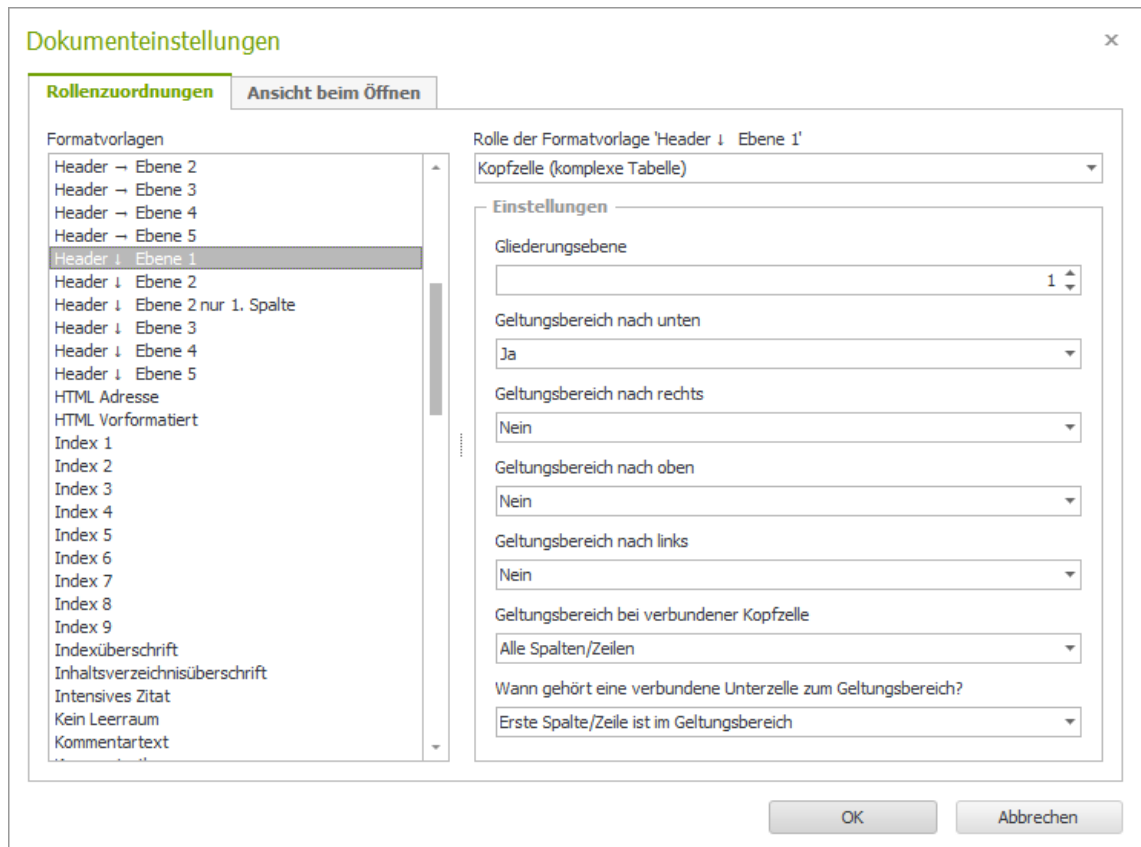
Dokumenteinstellungen

×

Rollenzuordnungen

Ansicht beim Öffnen

Formatvorlagen

Header → Ebene 2
Header → Ebene 3
Header → Ebene 4
Header → Ebene 5
Header ↓ Ebene 1
Header ↓ Ebene 2
Header ↓ Ebene 2 nur 1. Spalte
Header ↓ Ebene 3
Header ↓ Ebene 4
Header ↓ Ebene 5
HTML Adresse
HTML Vorformatiert
Index 1
Index 2
Index 3
Index 4
Index 5
Index 6
Index 7
Index 8
Index 9
Indexüberschrift
Inhaltsverzeichnisüberschrift
Intensives Zitat
Kein Leerraum
Kommentartext
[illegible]

Rolle der Formatvorlage 'Header ↓ Ebene 1'

Kopfzelle (komplexe Tabelle)

Einstellungen

Gliederungsebene

1

Geltungsbereich nach unten

Ja

Geltungsbereich nach rechts

Nein

Geltungsbereich nach oben

Nein

Geltungsbereich nach links

Nein

Geltungsbereich bei verbundener Kopfzelle

Alle Spalten/Zeilen

Wann gehört eine verbundene Unterzelle zum Geltungsbereich?

Erste Spalte/Zeile ist im Geltungsbereich

OK

Abbrechen